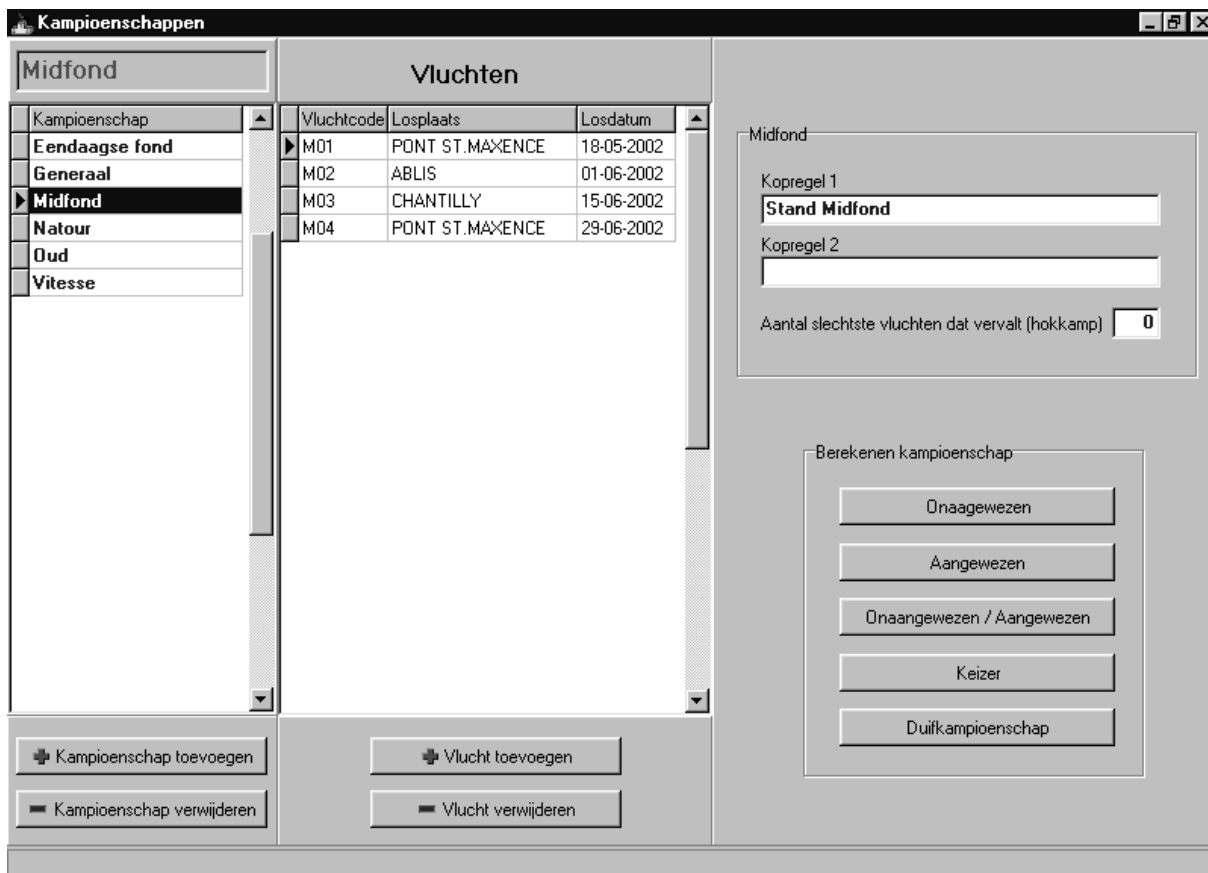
Kampioenschappen

Midfond

Vluchten

| Kampioenschap |
|---|
| Eendaagse fond |
| Generaal |
| Midfond |
| Natour |
| Oud |
| Vitesse |

| Vluchtcode | Losplaats | Losdatum |
|---|---|---|
| M01 | PONT ST.MAXENCE | 18-05-2002 |
| M02 | ABLIS | 01-06-2002 |
| M03 | CHANTILLY | 15-06-2002 |
| M04 | PONT ST.MAXENCE | 29-06-2002 |

Midfond

Kopregel 1

Stand Midfond

Kopregel 2

Aantal slechtste vluchten dat vervalt (hokkamp) 0

Berekenen kampioenschap

Onaagewezen

Aangewezen

Onaangewezen / Aangewezen

Keizer

Duifkampioenschap

Kampioenschap toevoegen

Kampioenschap verwijderen

Vlucht toevoegen

Vlucht verwijderen